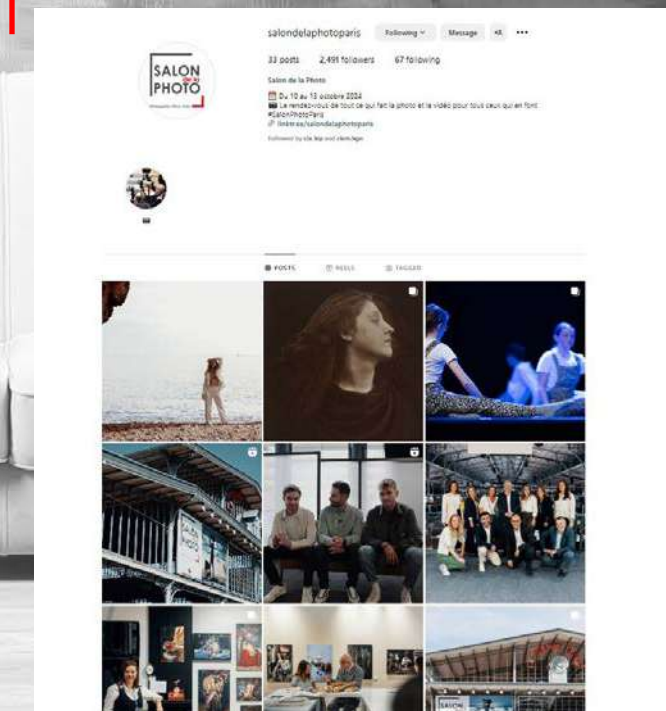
salondelaphotoparis Following Message

33 posts 2,491 followers 67 following

Salon de la Photo

📅 Du 10 au 13 octobre 2024
📷 Le rendez-vous de tout ce qui fait la photo et la vidéo pour tous ceux qui en font
#SalonPhotoParis
🔗 linktr.ee/salondelaphotoparis

Followed by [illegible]

SALON de la PHOTO

POSTS REELS TAGGED